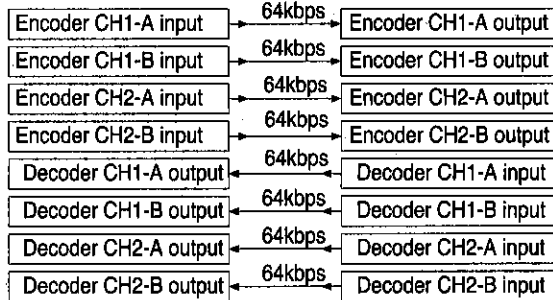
Encoder CH1-A input
64kbps
Encoder CH1-A output

Encoder CH1-B input
64kbps
Encoder CH1-B output

Encoder CH2-A input
64kbps
Encoder CH2-A output

Encoder CH2-B input
64kbps
Encoder CH2-B output

Decoder CH1-A output
64kbps
Decoder CH1-A input

Decoder CH1-B output
64kbps
Decoder CH1-B input

Decoder CH2-A output
64kbps
Decoder CH2-A input

Decoder CH2-B output
64kbps
Decoder CH2-B input